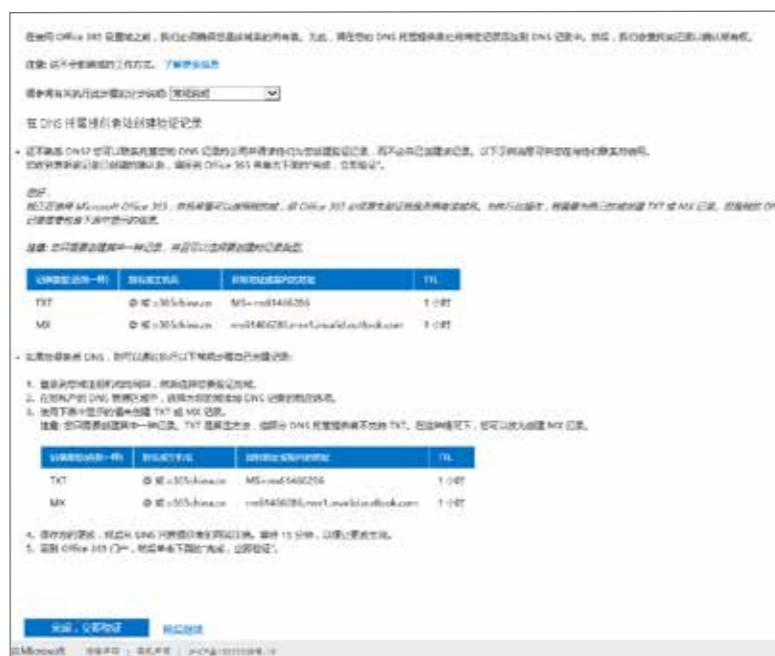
在使用 Office 365 设置域之前，我们必须确保您拥有该域的所有者。为此，请在您的 DNS 托管提供商处按照说明添加 DNS 记录中。然后，我们会使用该记录确认您的所有权。

注意: 这不会影响域的工作方式。 了解更多信息

请参阅有关执行此步骤的分步说明: 常规说明

在 DNS 托管提供商处创建验证记录

• 如果您是 GNS? 您可以联系托管您的 DNS 记录的公司并请求他们为您创建验证记录。而不必亲自创建此记录。以下示例说明如何在您的托管商处创建。如果您需要自己创建验证记录，请转到 Office 365 并单击下面的"完成，立即验证"。

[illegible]

注意: 您只需要创建其中一种记录，并且可以选择要创建的记录类型。

| 记录类型(选择一种) | 别名或主机名 | 目标地址或指向的地址 | TTL |
|---|---|---|---|
| TXT | @ 或 o365china.cn | MS=ms81460256 | 1 小时 |
| MX | @ 或 o365china.cn | ms81460256.msv1.mail.outlook.com | 1 小时 |

• 如果您拥有 DNS，则可以通过执行以下步骤自行创建记录:

1. 登录到您域注册机构的网站，然后选择管理验证功能。
2. 在您帐户的 DNS 管理区域中，选择允许您添加 DNS 记录的相应选项。
3. 使用下表中提供的信息创建 TXT 或 MX 记录。
注意: 您只需要创建其中一种记录。TXT 是首选方法，但部分 DNS 托管提供商不支持 TXT，在这种情况下，您可以改为创建 MX 记录。

| 记录类型(选择一种) | 别名或主机名 | 目标地址或指向的地址 | TTL |
|---|---|---|---|
| TXT | @ 或 o365china.cn | MS=ms81460256 | 1 小时 |
| MX | @ 或 o365china.cn | ms81460256.msv1.mail.outlook.com | 1 小时 |

4. 保存您的更改，然后从 DNS 托管提供商处注销。最多 15 分钟，以便让更改生效。
5. 返回 Office 365 门户，然后单击下面的"完成，立即验证"。

完成，立即验证 稍后验证

Microsoft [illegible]